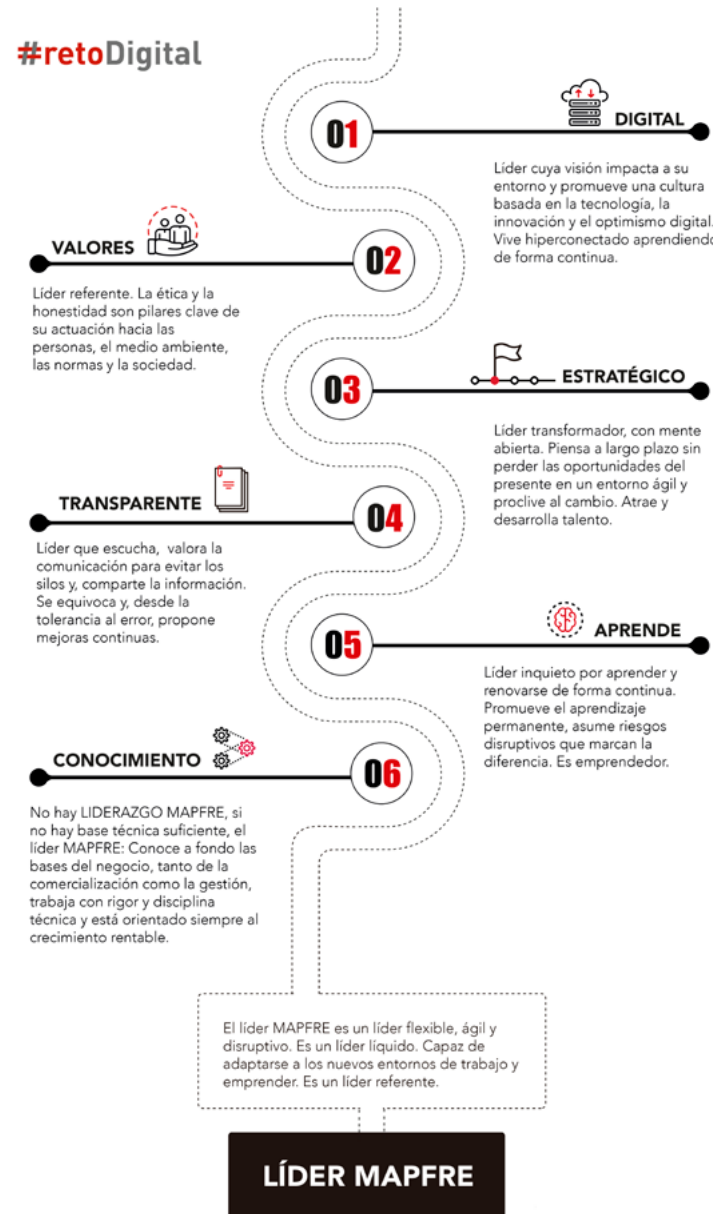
#retoDigital

01

DIGITAL

Líder cuya visión impacta a su entorno y promueve una cultura basada en la tecnología, la innovación y el optimismo digital. Vive hiperconectado aprendiendo de forma continua.

VALORES

02

Líder referente. La ética y la honestidad son pilares clave de su actuación hacia las personas, el medio ambiente, las normas y la sociedad.

03

ESTRATÉGICO

Líder transformador, con mente abierta. Piensa a largo plazo sin perder las oportunidades del presente en un entorno ágil y proclive al cambio. Atrae y desarrolla talento.

TRANSPARENTE

04

Líder que escucha, valora la comunicación para evitar los silos y, comparte la información. Se equivoca y, desde la tolerancia al error, propone mejoras continuas.

05

APRENDE

Líder inquieto por aprender y renovarse de forma continua. Promueve el aprendizaje permanente, asume riesgos disruptivos que marcan la diferencia. Es emprendedor.

CONOCIMIENTO

06

No hay LIDERAZGO MAPFRE, si no hay base técnica suficiente, el líder MAPFRE: Conoce a fondo las bases del negocio, tanto de la comercialización como la gestión, trabaja con rigor y disciplina técnica y está orientado siempre al crecimiento rentable.

El líder MAPFRE es un líder flexible, ágil y disruptivo. Es un líder líquido. Capaz de adaptarse a los nuevos entornos de trabajo y emprender. Es un líder referente.

LÍDER MAPFRE